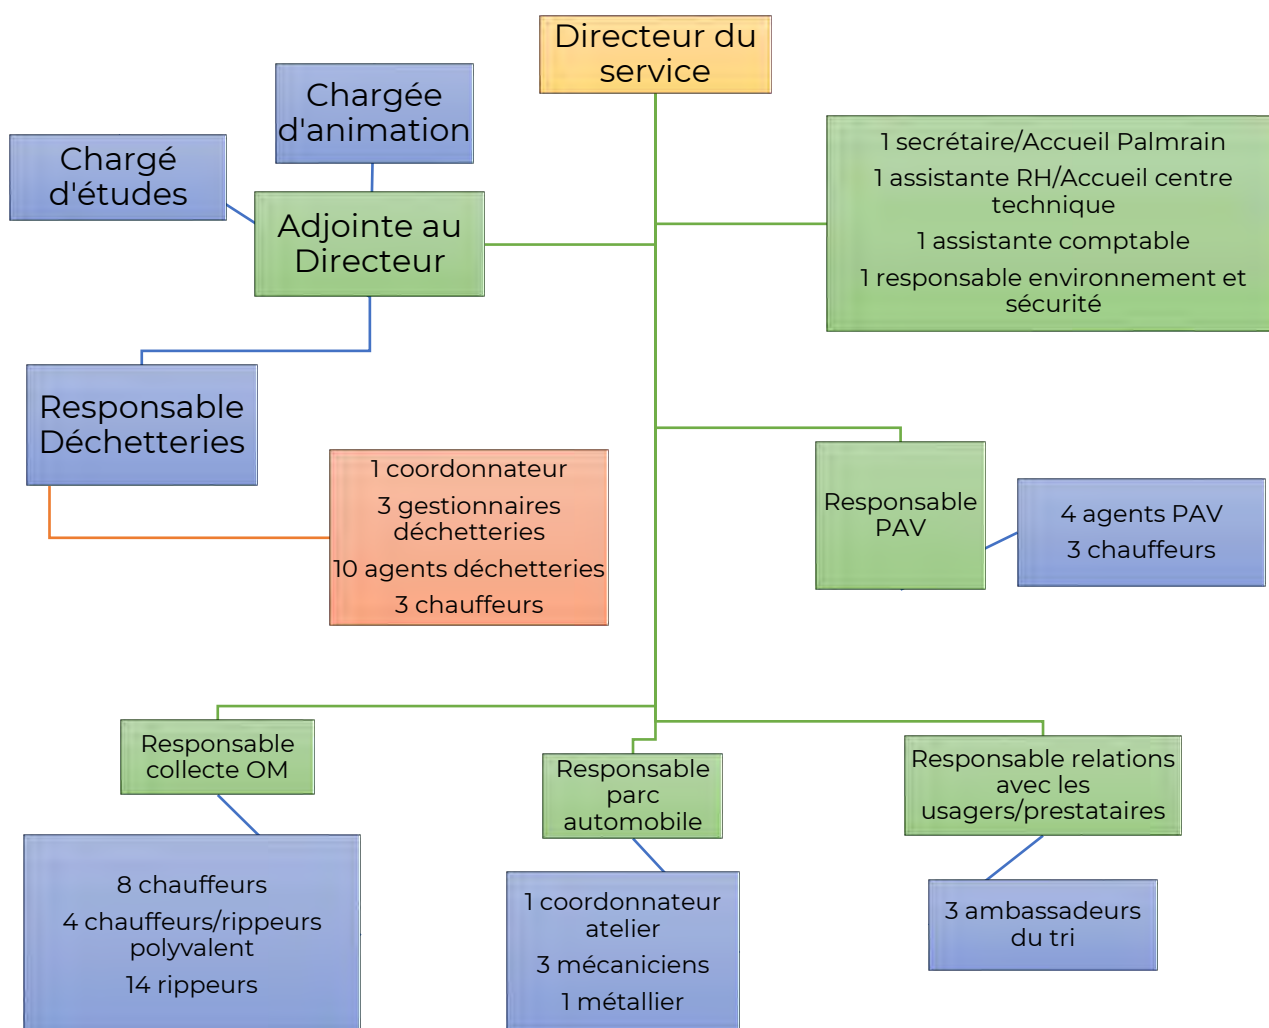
Directeur du service

Chargée d'animation

Chargé d'études

Adjointe au Directeur

1 secrétaire/Accueil Palmrain

1 assistante RH/Accueil centre technique

1 assistante comptable

1 responsable environnement et sécurité

Responsable Déchetteries

1 coordonnateur

3 gestionnaires déchetteries

10 agents déchetteries

3 chauffeurs

Responsable PAV

4 agents PAV

3 chauffeurs

Responsable collecte OM

8 chauffeurs

4 chauffeurs/rippeurs polyvalent

14 rippeurs

Responsable parc automobile

1 coordonnateur atelier

3 mécaniciens

1 métallier

Responsable relations avec les usagers/prestataires

3 ambassadeurs du tri